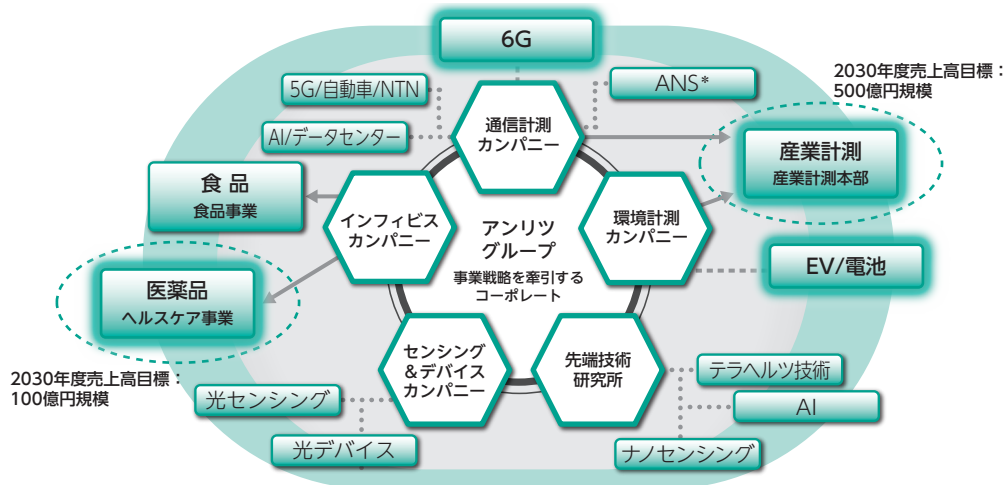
6G

5G/自動車/NTN

ANS*

2030年度売上高目標：500億円規模

AI/データセンター

通信計測カンパニー

産業計測
産業計測本部

食品
食品事業

インフィビスカンパニー

アンリツグループ
事業戦略を牽引するコーポレート

環境計測カンパニー

EV/電池

医薬品
ヘルスケア事業

センシング＆デバイスカンパニー

先端技術研究所

テラヘルツ技術

2030年度売上高目標：100億円規模

光センシング

AI

光デバイス

ナノセンシング